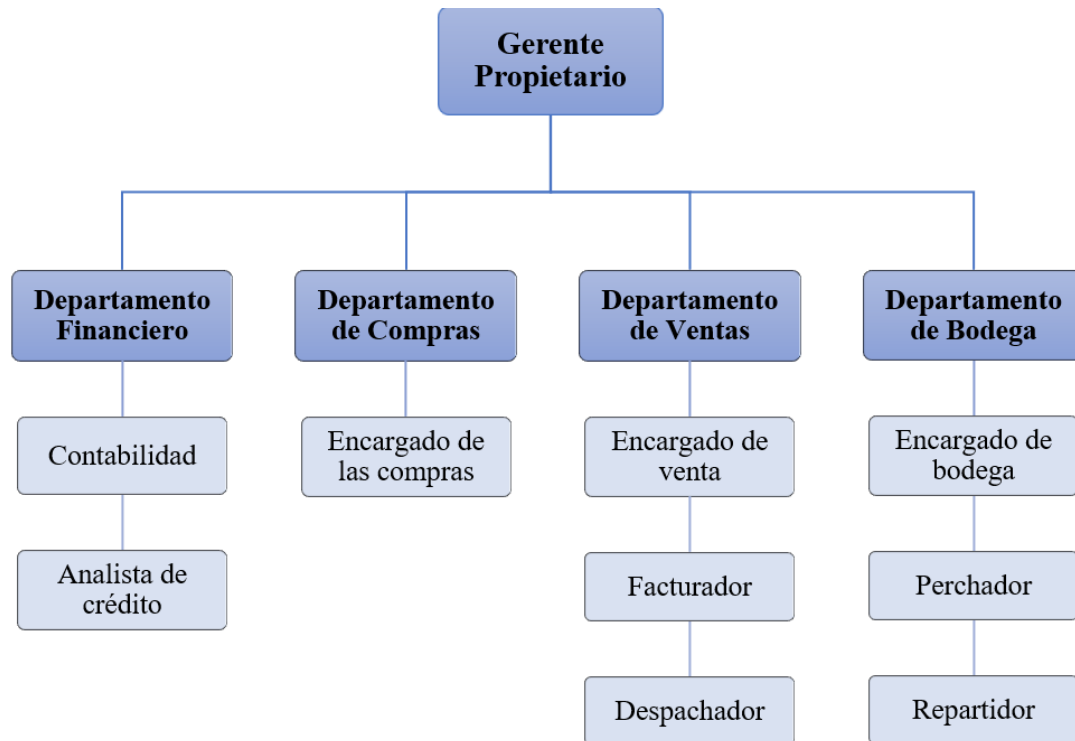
Gerente Propietario

Departamento Financiero

Contabilidad

Analista de crédito

Departamento de Compras

Encargado de las compras

Departamento de Ventas

Encargado de venta

Facturador

Despachador

Departamento de Bodega

Encargado de bodega

Perchador

Repartidor